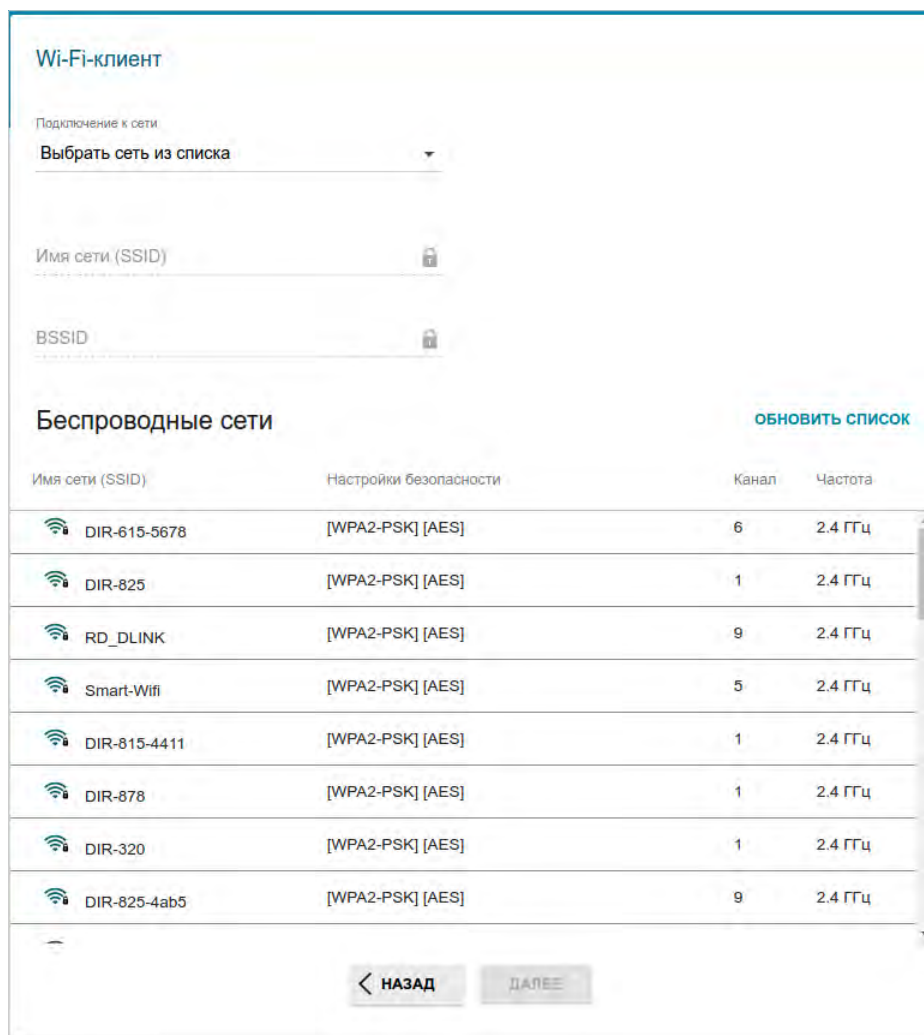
Wi-Fi-клиент

Подключение к сети
Выбрать сеть из списка

Имя сети (SSID)

BSSID

Беспроводные сети

ОБНОВИТЬ СПИСОК

| Имя сети (SSID) | Настройки безопасности | Канал | Частота |
|---|---|---|---|
| DIR-615-5678 | [WPA2-PSK] [AES] | 6 | 2.4 ГГц |
| DIR-825 | [WPA2-PSK] [AES] | 1 | 2.4 ГГц |
| RD_DLINK | [WPA2-PSK] [AES] | 9 | 2.4 ГГц |
| Smart-Wifi | [WPA2-PSK] [AES] | 5 | 2.4 ГГц |
| DIR-815-4411 | [WPA2-PSK] [AES] | 1 | 2.4 ГГц |
| DIR-878 | [WPA2-PSK] [AES] | 1 | 2.4 ГГц |
| DIR-320 | [WPA2-PSK] [AES] | 1 | 2.4 ГГц |
| DIR-825-4ab5 | [WPA2-PSK] [AES] | 9 | 2.4 ГГц |

НАЗАД ДАЛЕЕ